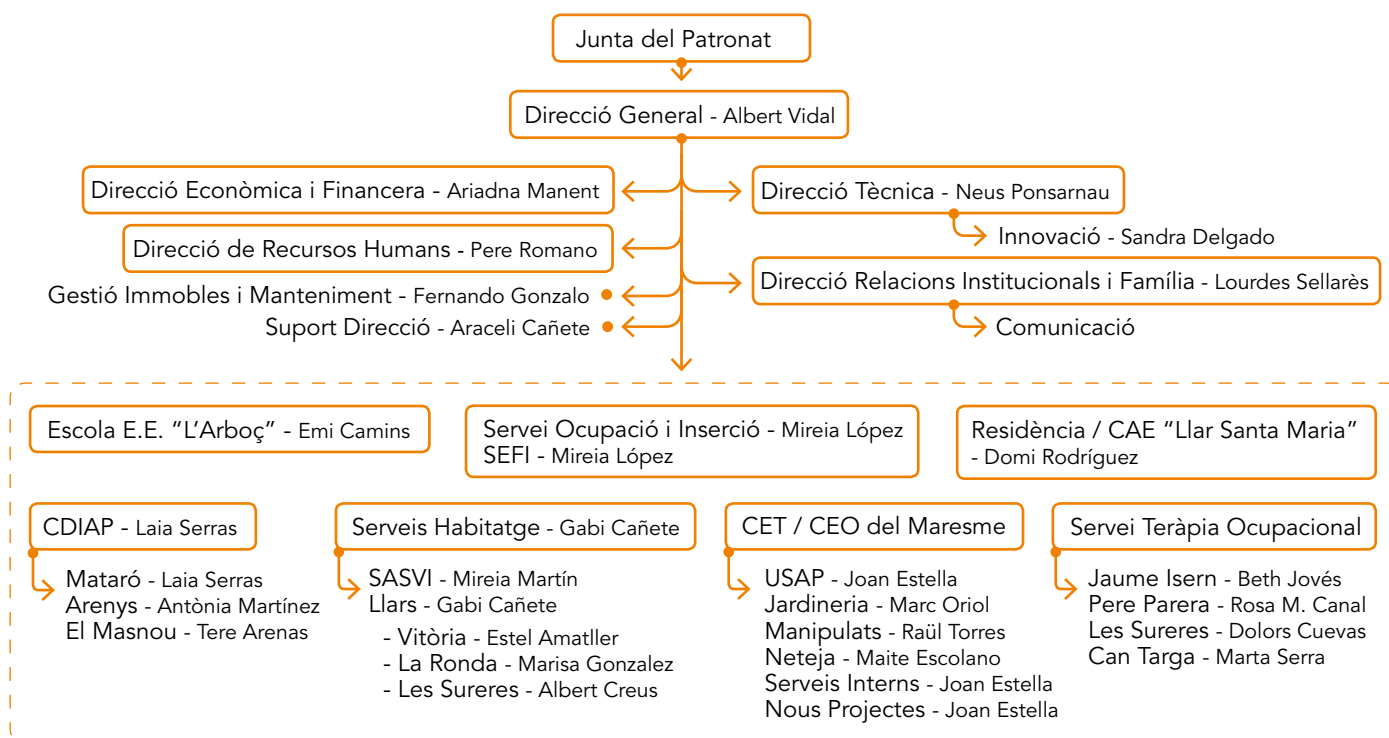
Junta del Patronat

Direcció General - Albert Vidal

Direcció Econòmica i Financera - Ariadna Manent

Direcció de Recursos Humans - Pere Romano

Gestió Immobles i Manteniment - Fernando Gonzalo

Suport Direcció - Araceli Cañete

Direcció Tècnica - Neus Ponsarnau

Innovació - Sandra Delgado

Direcció Relacions Institucionals i Família - Lourdes Sellarès

Comunicació

Escola E.E. "L'Arboç" - Emi Camins

Servei Ocupació i Inserció - Mireia López
SEFI - Mireia López

Residència / CAE "Llar Santa Maria" - Domi Rodríguez

CDIAP - Laia Serras

Mataró - Laia Serras
Arenys - Antònia Martínez
El Masnou - Tere Arenas

Serveis Habitatge - Gabi Cañete

SASVI - Mireia Martín
Llars - Gabi Cañete
- Vitòria - Estel Amatller
- La Ronda - Marisa Gonzalez
- Les Sureres - Albert Creus

CET / CEO del Maresme

USAP - Joan Estella
Jardineria - Marc Oriol
Manipulats - Raül Torres
Neteja - Maite Escolano
Serveis Interns - Joan Estella
Nous Projectes - Joan Estella

Servei Teràpia Ocupacional

Jaume Isern - Beth Jovés
Pere Parera - Rosa M. Canal
Les Sureres - Dolors Cuevas
Can Targa - Marta Serra